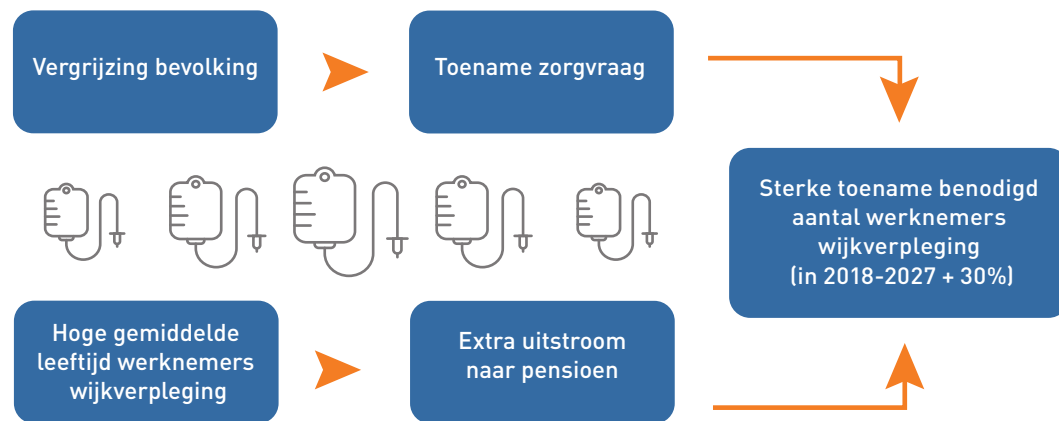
Vergrijzing bevolking

Toename zorgvraag

Sterke toename benodigd aantal werknemers wijkverpleging (in 2018-2027 + 30%)

Hoge gemiddelde leeftijd werknemers wijkverpleging

Extra uitstroom naar pensioen